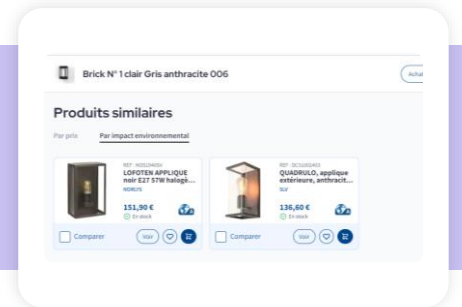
Brick N° 1 clair Gris anthracite 006

Achat

Produits similaires

Par prix

Par impact environnemental

REF : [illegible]
LOFOTEN APPLIQUE noir E27 57W halogè...
NORLYS

151,90 €
En stock

Comparer

Voir

REF : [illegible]
QUADRULO, applique extérieure, anthracit...
SLV

136,60 €
En stock

Comparer

Voir